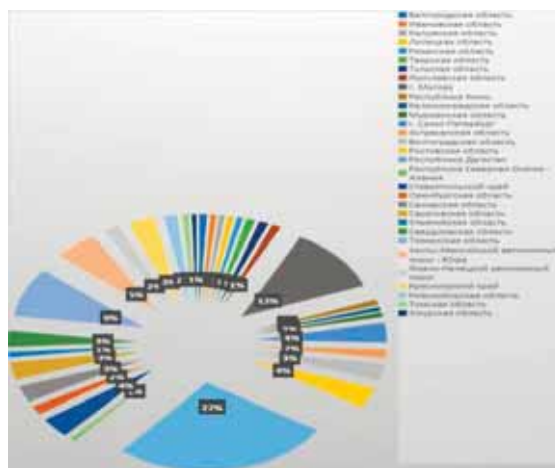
Белгородская область
Ивановская область
Калужская область
Липецкая область
Рязанская область
Тверская область
Тульская область
Ярославская область
г. Москва
Республика Коми
Калининградская область
Мурманская область
г. Санкт-Петербург
Астраханская область
Волгоградская область
Ростовская область
Республика Дагестан
Республика Северная Осетия-Алания
Ставропольский край
Оренбургская область
Самарская область
Саратовская область
Ульяновская область
Свердловская область
Тюменская область
Ханты-Мансийский автономный округ - Югра
Ямало-Ненецкий автономный округ
Красноярский край
Новосибирская область
Томская область
Амурская область

12%
9%
27%
6%
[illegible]